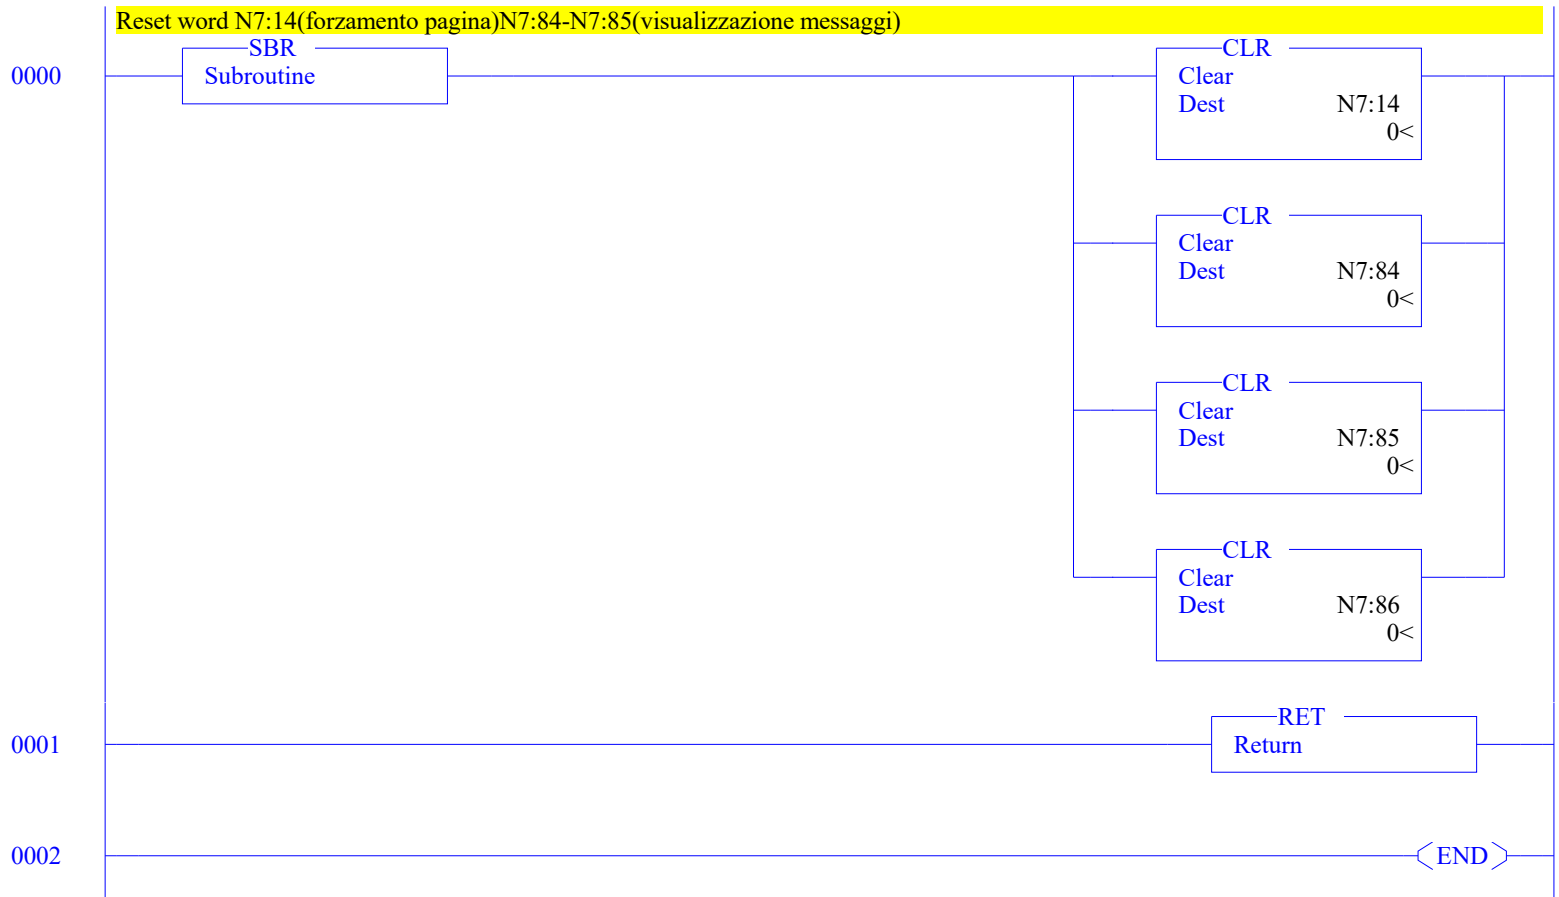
Reset word N7:14(forzamento pagina)N7:84-N7:85(visualizzazione messaggi)

0000

SBR
Subroutine

CLR
Clear
Dest N7:14
0<

CLR
Clear
Dest N7:84
0<

CLR
Clear
Dest N7:85
0<

CLR
Clear
Dest N7:86
0<

0001

RET
Return

0002

END